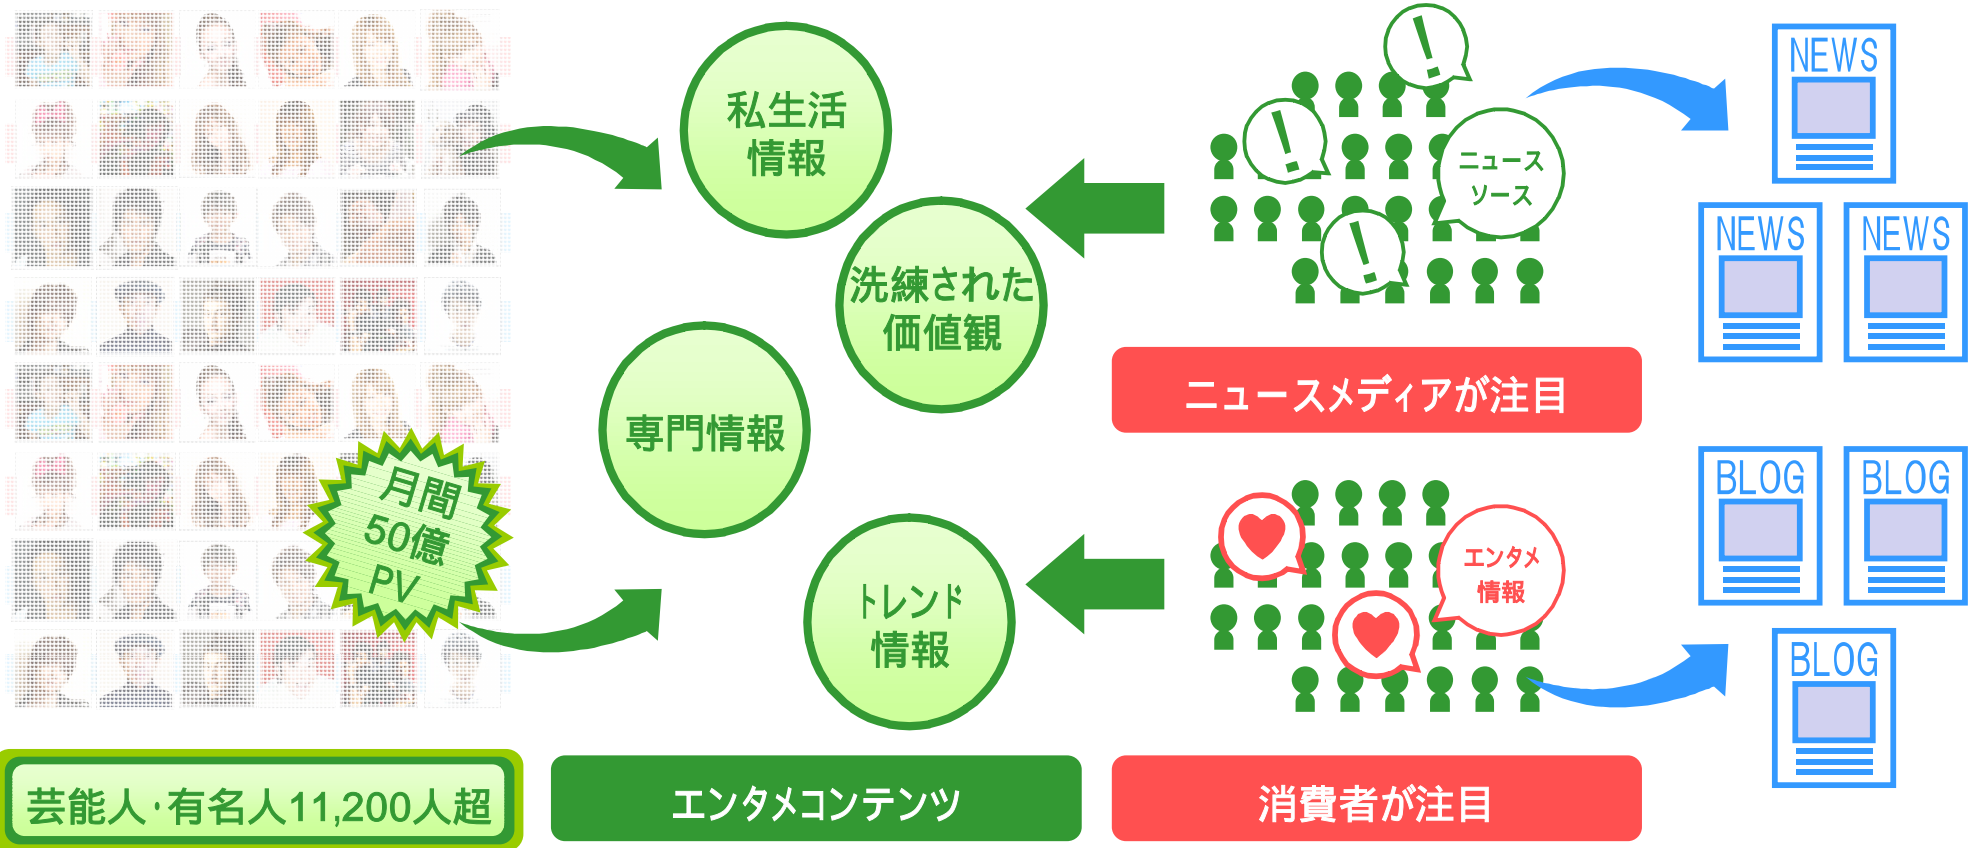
私生活
情報

洗練された
価値観

専門情報

トレンド
情報

月間
50億
PV

ニュース
ソース

ニュースメディアが注目

NEWS

NEWS

NEWS

エンタメ
情報

BLOG

BLOG

BLOG

芸能人･有名人11,200人超

エンタメコンテンツ

消費者が注目